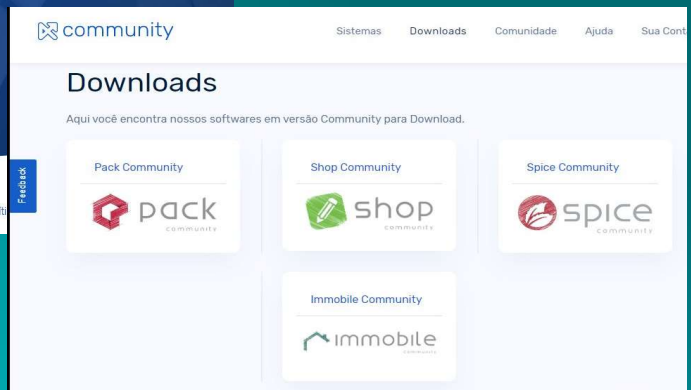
community

Sistemas Downloads Comunidade Ajuda Sua Cont

Downloads

Aqui você encontra nossos softwares em versão Community para Download.

Feedback

Pack Community

pack community

Shop Community

shop community

Spice Community

spice community

Immobile Community

immobile community